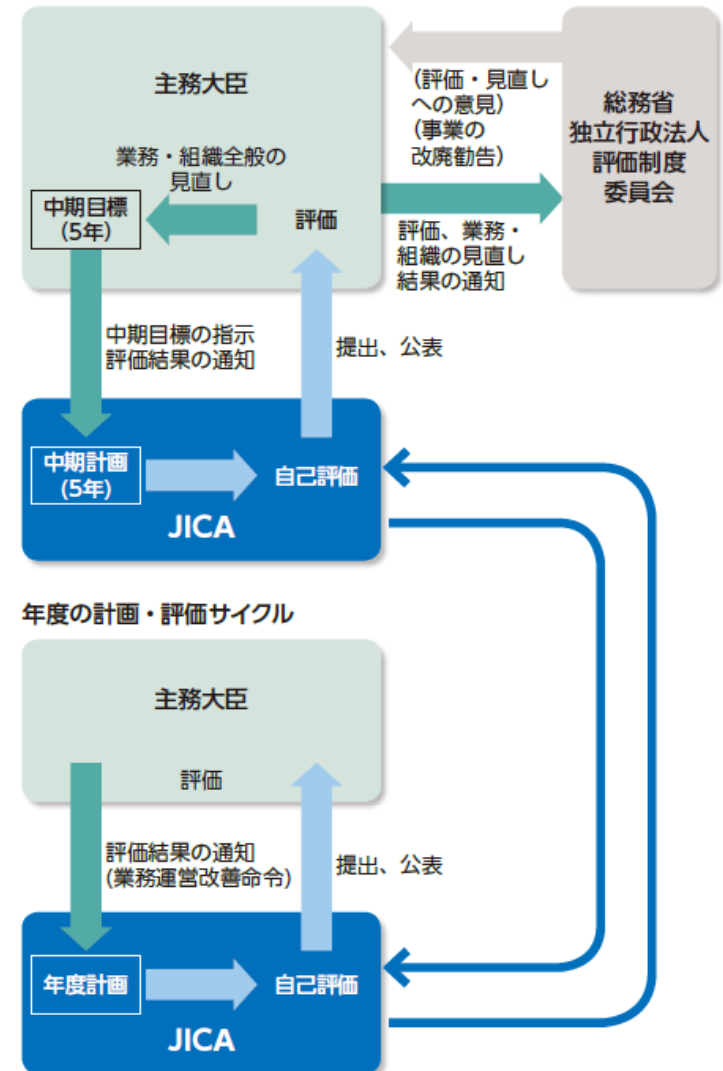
主務大臣

業務・組織全般の見直し

中期目標
(5年)

評価

(評価・見直しへの意見)
(事業の改廃勧告)

総務省
独立行政法人
評価制度
委員会

評価、業務・組織の見直し結果の通知

中期目標の指示
評価結果の通知

提出、公表

中期計画
(5年)

自己評価

JICA

年度の計画・評価サイクル

主務大臣

評価

評価結果の通知
(業務運営改善命令)

提出、公表

年度計画

自己評価

JICA